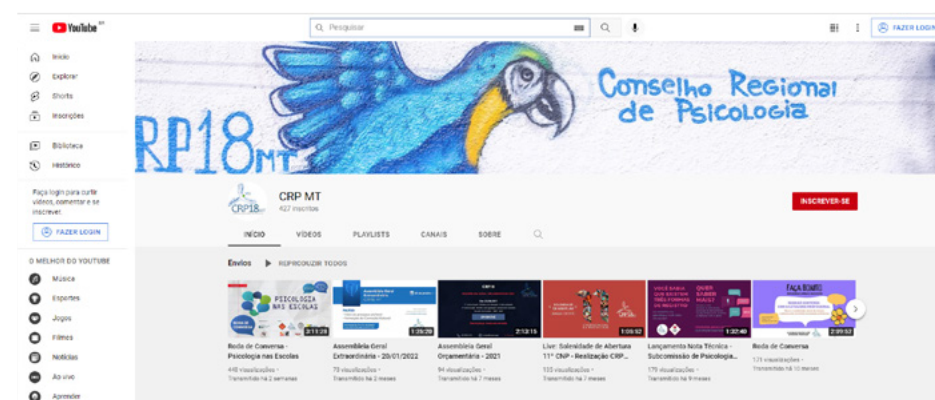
YouTube BR

Pesquisar

FAZER LOGIN

Início
Explorar
Shorts
Inscrições

Biblioteca
Histórico

Faça login para curtir vídeos, comentar e se inscrever.

FAZER LOGIN

O MELHOR DO YOUTUBE
Música
Esportes
Jogos
Filmes
Notícias
Ao vivo
Aprender

Conselho Regional de Psicologia

CRP18 MT

CRP18MT

CRP MT
427 inscritos

INSCREVER-SE

INÍCIO VÍDEOS PLAYLISTS CANAIS SOBRE

Envios REPRODUZIR TODOS

PSICOLOGIA NAS ESCOLAS
2:11:28
Roda de Conversa - Psicologia nas Escolas
449 visualizações · Transmitido há 2 semanas

1:39:20
Assembleia Geral Extraordinária - 20/01/2022
79 visualizações · Transmitido há 2 meses

2:12:15
Assembleia Geral Orçamentária - 2021
94 visualizações · Transmitido há 7 meses

1:09:52
Live: Solenidade de Abertura 11º CNP - Realização CRP...
155 visualizações · Transmitido há 7 meses

1:32:40
Lançamento Nota Técnica - Subcomissão de Psicologia...
179 visualizações · Transmitido há 9 meses

FAÇA BONITO
2:39:52
Roda de Conversa
171 visualizações · Transmitido há 10 meses